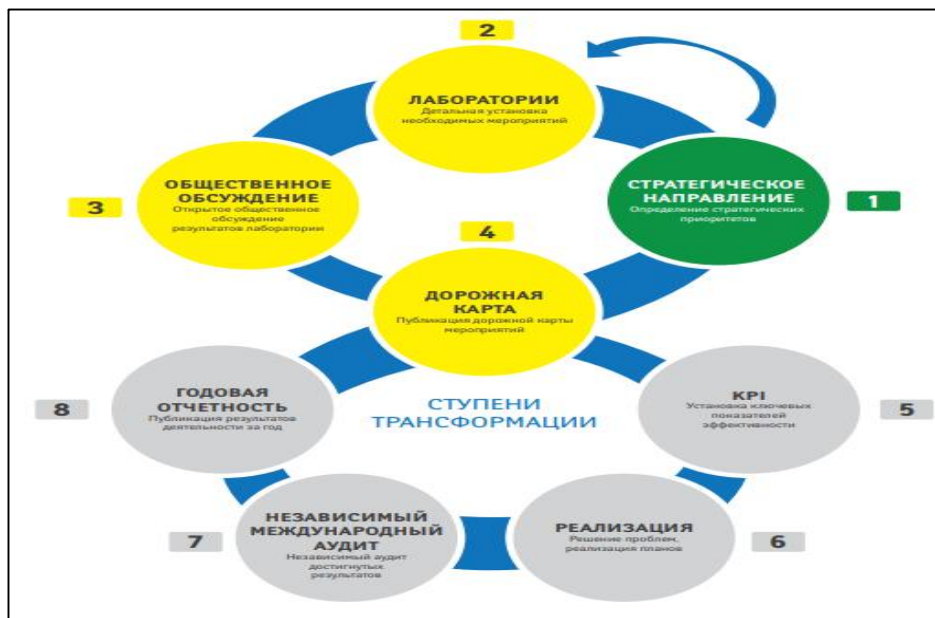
2

ЛАБОРАТОРИИ
Детальная установка необходимых мероприятий

3

ОБЩЕСТВЕННОЕ ОБСУЖДЕНИЕ
Открытое общественное обсуждение результатов лаборатории

СТРАТЕГИЧЕСКОЕ НАПРАВЛЕНИЕ
Определение стратегических приоритетов

1

4

ДОРОЖНАЯ КАРТА
Публикация дорожной карты мероприятий

8

ГОДОВАЯ ОТЧЕТНОСТЬ
Публикация результатов деятельности за год

СТУПЕНИ ТРАНСФОРМАЦИИ

KPI
Установка ключевых показателей эффективности

5

7

НЕЗАВИСИМЫЙ МЕЖДУНАРОДНЫЙ АУДИТ
Независимый аудит достигнутых результатов

РЕАЛИЗАЦИЯ
Решение проблем, реализация планов

6